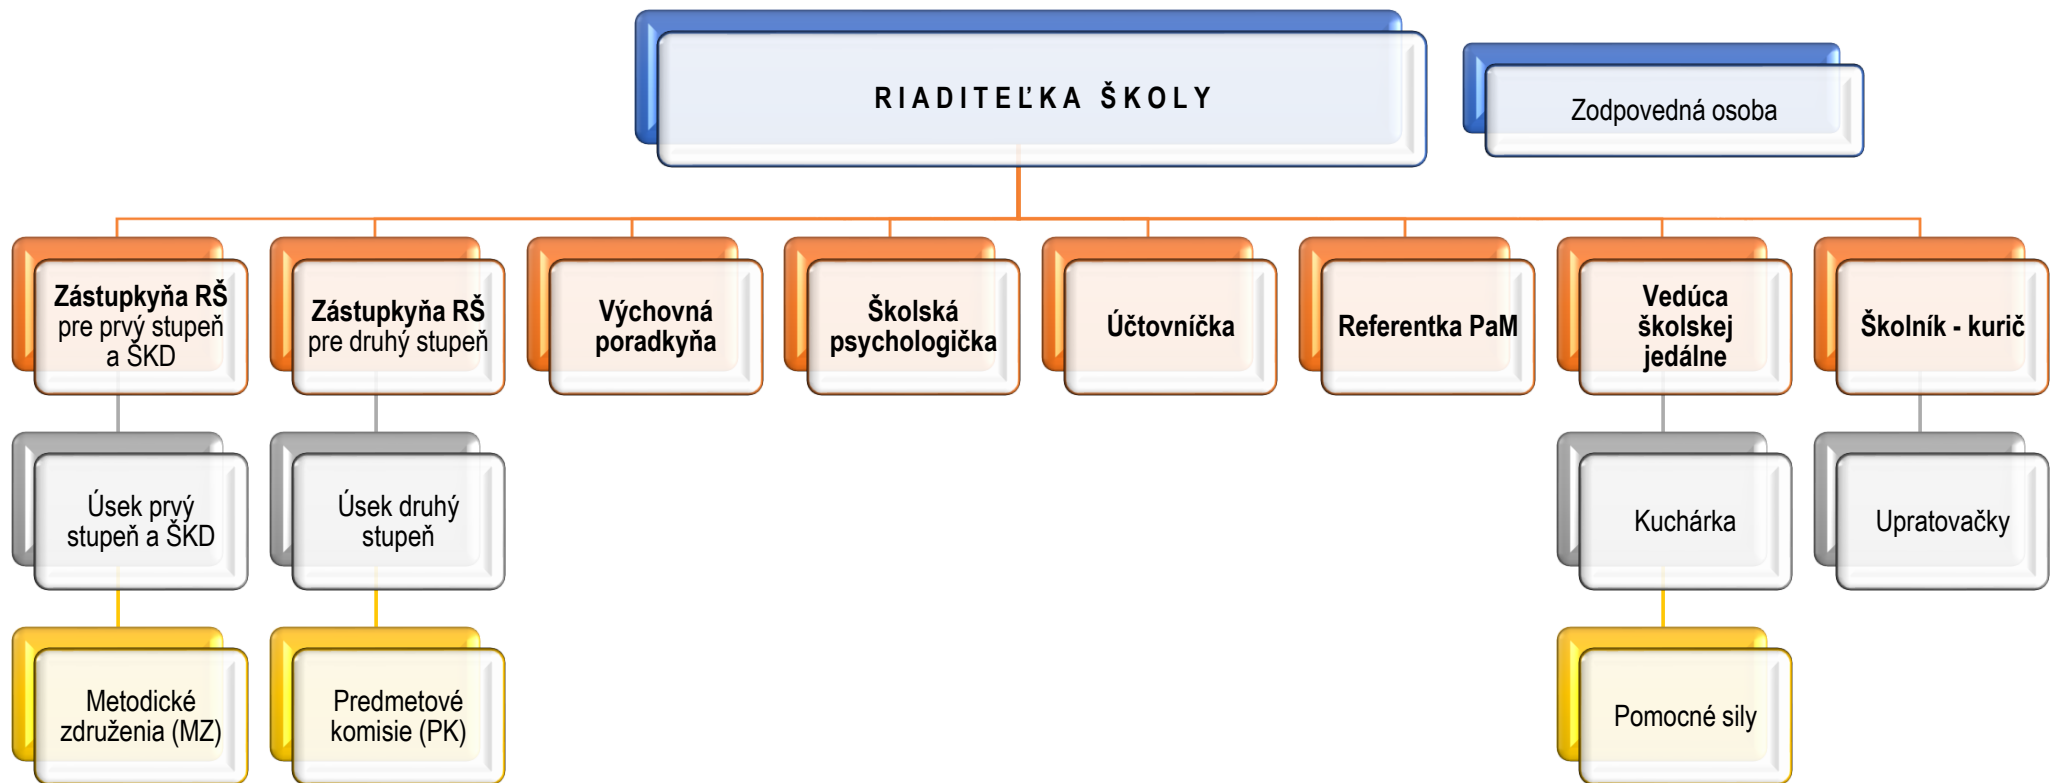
RIADITEĽKA ŠKOLY

Zodpovedná osoba

Zástupkyňa RŠ pre prvý stupeň a ŠKD

Zástupkyňa RŠ pre druhý stupeň

Výchovná poradkyňa

Školská psychologička

Účtovníčka

Referentka PaM

Vedúca školskej jedálne

Školník - kurič

Úsek prvý stupeň a ŠKD

Úsek druhý stupeň

Kuchárka

Upratovačky

Metodické združenia (MZ)

Predmetové komisie (PK)

Pomocné sily